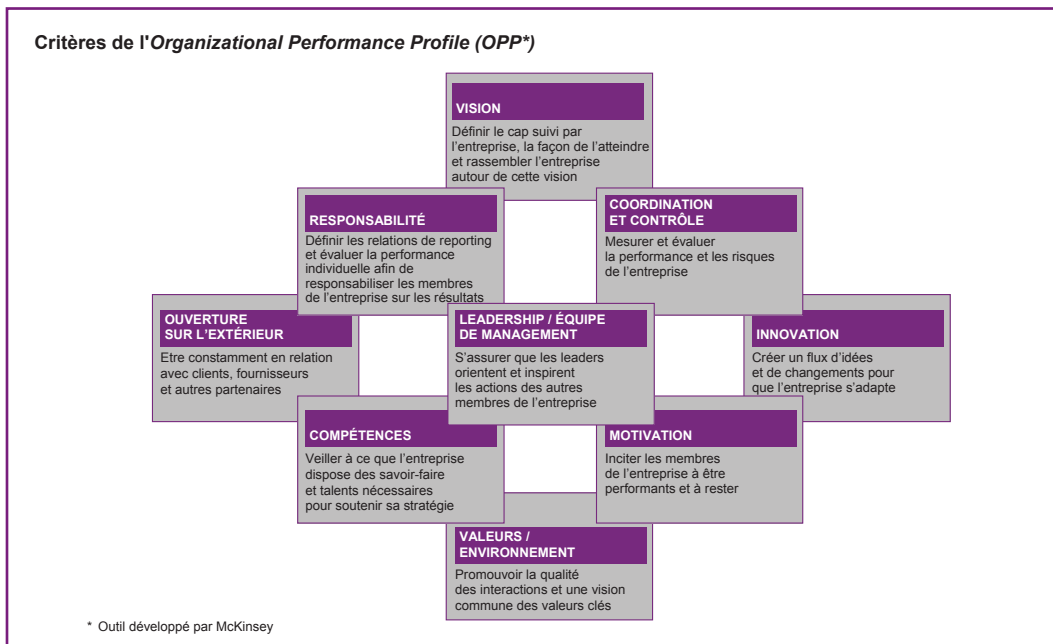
Critères de l'*Organizational Performance Profile (OPP*)*

VISION

Définir le cap suivi par l'entreprise, la façon de l'atteindre et rassembler l'entreprise autour de cette vision

RESPONSABILITÉ

Définir les relations de reporting et évaluer la performance individuelle afin de responsabiliser les membres de l'entreprise sur les résultats

COORDINATION ET CONTRÔLE

Mesurer et évaluer la performance et les risques de l'entreprise

OUVERTURE SUR L'EXTÉRIEUR

Etre constamment en relation avec clients, fournisseurs et autres partenaires

LEADERSHIP / ÉQUIPE DE MANAGEMENT

S'assurer que les leaders orientent et inspirent les actions des autres membres de l'entreprise

INNOVATION

Créer un flux d'idées et de changements pour que l'entreprise s'adapte

COMPÉTENCES

Veiller à ce que l'entreprise dispose des savoir-faire et talents nécessaires pour soutenir sa stratégie

MOTIVATION

Inciter les membres de l'entreprise à être performants et à rester

VALEURS / ENVIRONNEMENT

Promouvoir la qualité des interactions et une vision commune des valeurs clés

* Outil développé par McKinsey